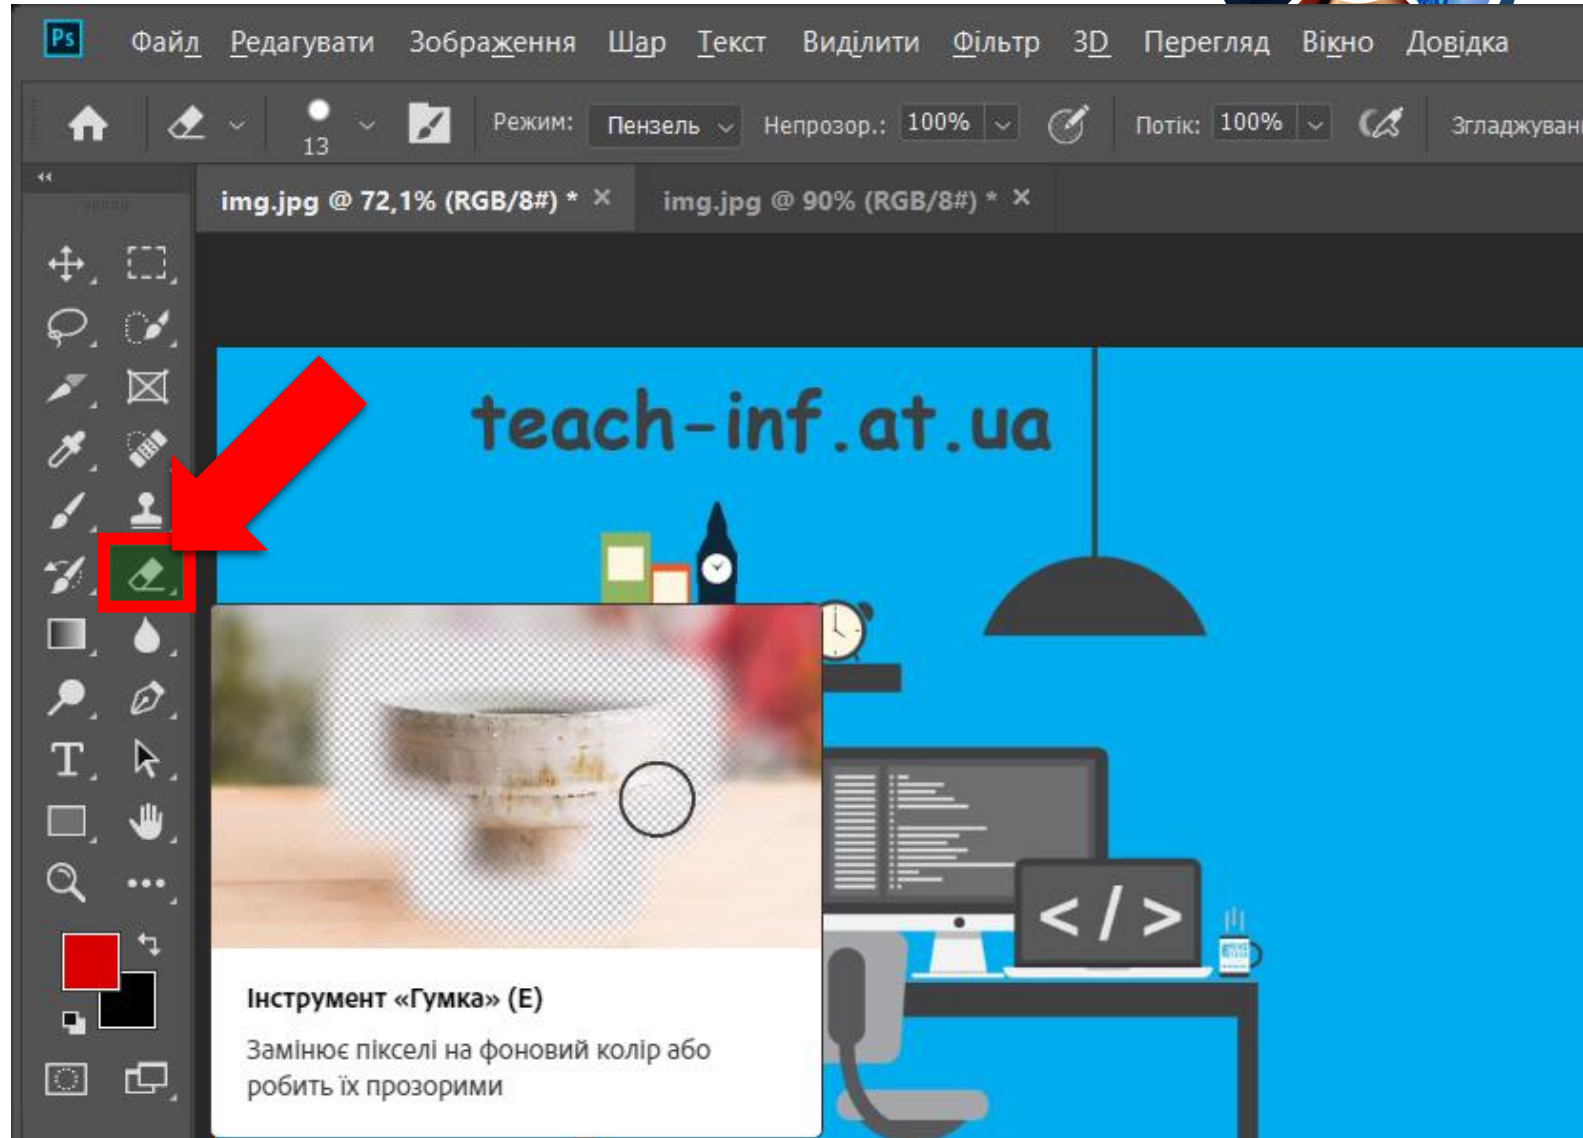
Ps Файл Редагувати Зображення Шар Текст Виділити Фільтр 3D Перегляд Вікно Довідка

13 Режим: Пензель Непрозор.: 100% Потік: 100% Згладжуван

img.jpg @ 72,1% (RGB/8#) * ×
img.jpg @ 90% (RGB/8#) * ×

teach-inf.at.ua

</>

Інструмент «Гумка» (E)

Замінює пікселі на фоновий колір або робить їх прозорими